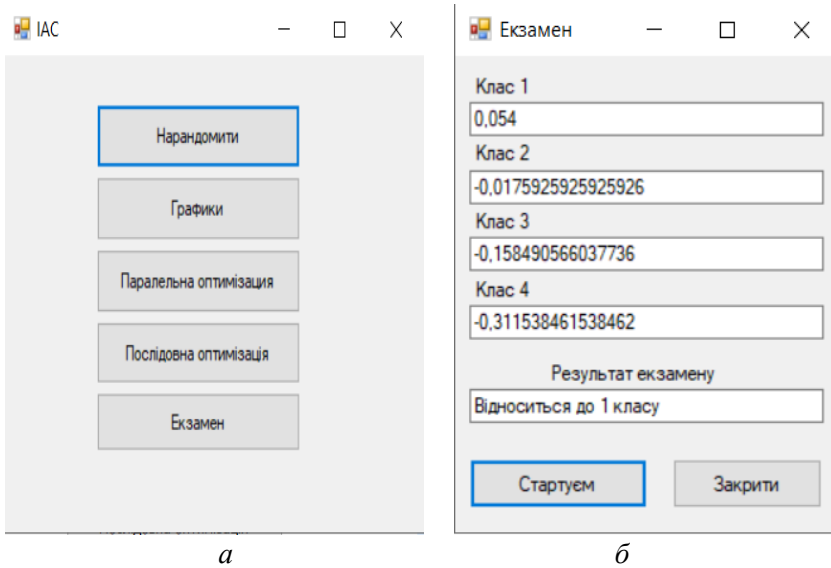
IAC

Нарандомити

Графики

Паралельна оптимізація

Послідовна оптимізація

Екзамен

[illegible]

а

Екзамен

Клас 1

0,054

Клас 2

-0,0175925925925926

Клас 3

-0,158490566037736

Клас 4

-0,311538461538462

Результат екзамену

Відноситься до 1 класу

Стартуєм

Закрити

б